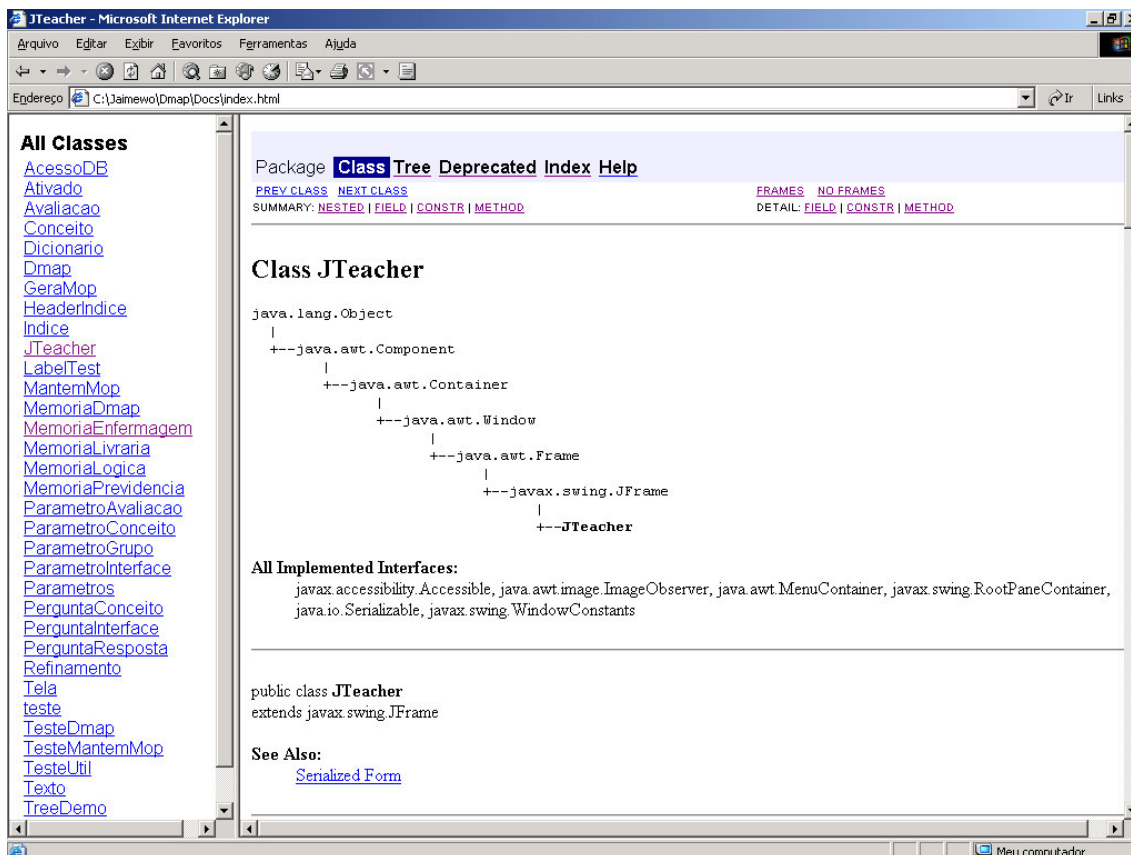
JTeacher - Microsoft Internet Explorer

Arquivo Editar Exibir Favoritos Ferramentas Ajuda

Endereço C:\Jaimewo\Dmap\Docs\index.html Ir Links

All Classes
AcessoDB
Ativado
Avaliacao
Conceito
Dicionario
Dmap
GeraMop
HeaderIndice
Indice
JTeacher
LabelTest
MantemMop
MemoriaDmap
MemoriaEnfermagem
MemoriaLivraria
MemoriaLogica
MemoriaPrevidencia
ParametroAvaliacao
ParametroConceito
ParametroGrupo
ParametroInterface
Parametros
PerguntaConceito
PerguntaInterface
PerguntaResposta
Refinamento
Tela
teste
TesteDmap
TesteMantemMop
TesteUtil
Texto
TreeDemo

Package Class Tree Deprecated Index Help

PREV CLASS NEXT CLASS
SUMMARY: NESTED | FIELD | CONSTR | METHOD

FRAMES NO FRAMES
DETAIL: FIELD | CONSTR | METHOD

Class JTeacher

java.lang.Object
  |
  +--java.awt.Component
        |
        +--java.awt.Container
              |
              +--java.awt.Window
                    |
                    +--java.awt.Frame
                          |
                          +--javax.swing.JFrame
                                |
                                +--JTeacher

All Implemented Interfaces:
javax.accessibility.Accessible, java.awt.image.ImageObserver, java.awt.MenuContainer, javax.swing.RootPaneContainer, java.io.Serializable, javax.swing.WindowConstants

public class JTeacher
extends javax.swing.JFrame

See Also:
Serialized Form

Meu computador